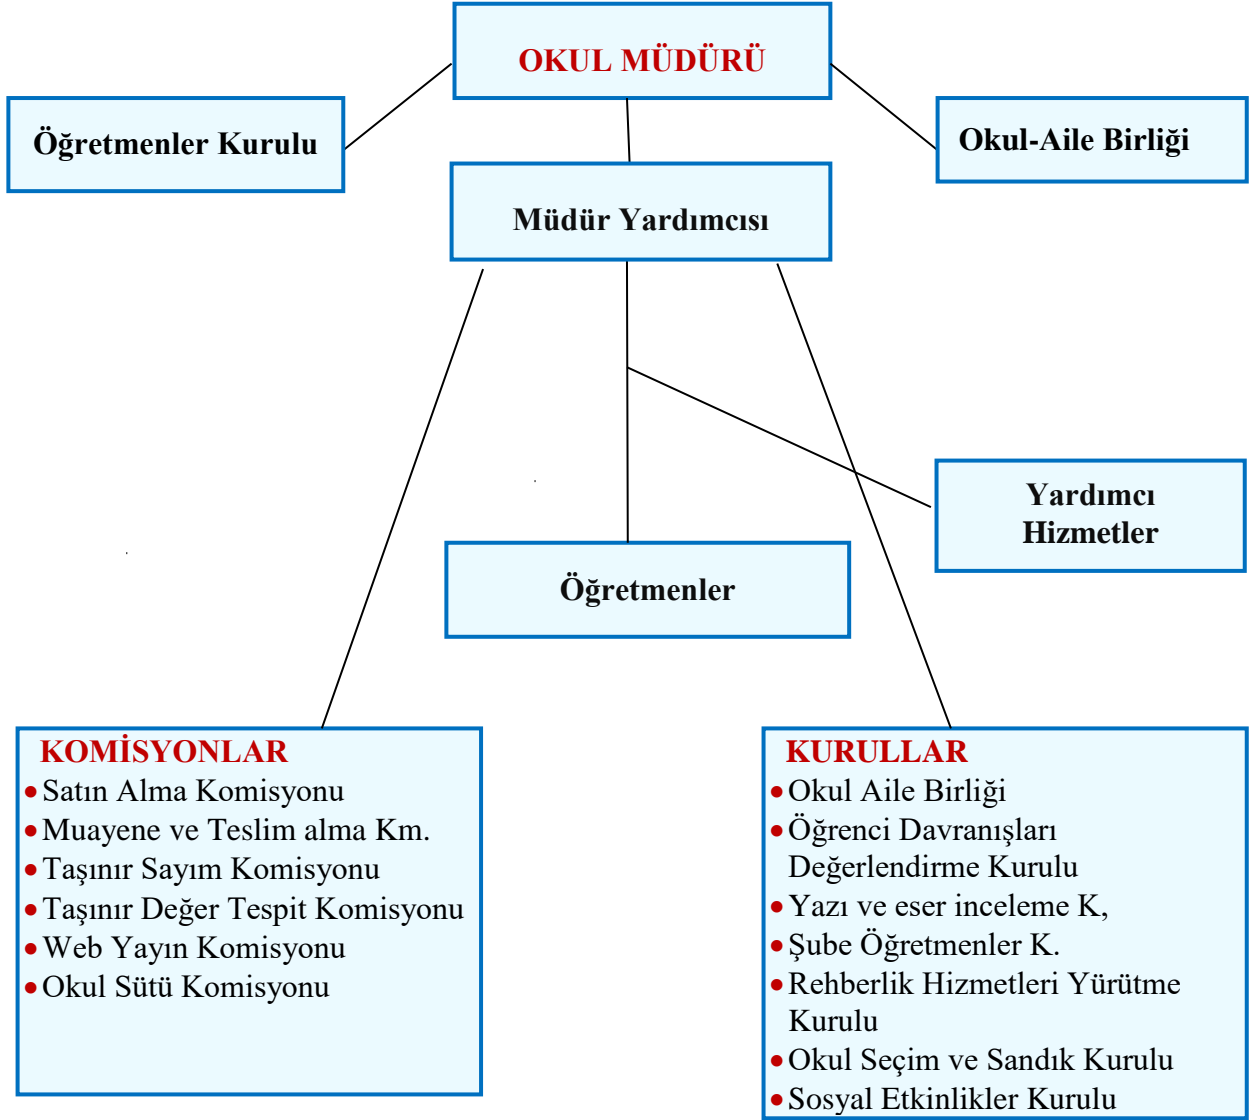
OKUL MÜDÜRÜ

Öğretmenler Kurulu

Okul-Aile Birliği

Müdür Yardımcısı

Yardımcı Hizmetler

Öğretmenler

KOMİSYONLAR
- Satın Alma Komisyonu
- Muayene ve Teslim alma Km.
- Taşınır Sayım Komisyonu
- Taşınır Değer Tespit Komisyonu
- Web Yayın Komisyonu
- Okul Sütü Komisyonu

KURULLAR
- Okul Aile Birliği
- Öğrenci Davranışları Değerlendirme Kurulu
- Yazı ve eser inceleme K,
- Şube Öğretmenler K.
- Rehberlik Hizmetleri Yürütme Kurulu
- Okul Seçim ve Sandık Kurulu
- Sosyal Etkinlikler Kurulu